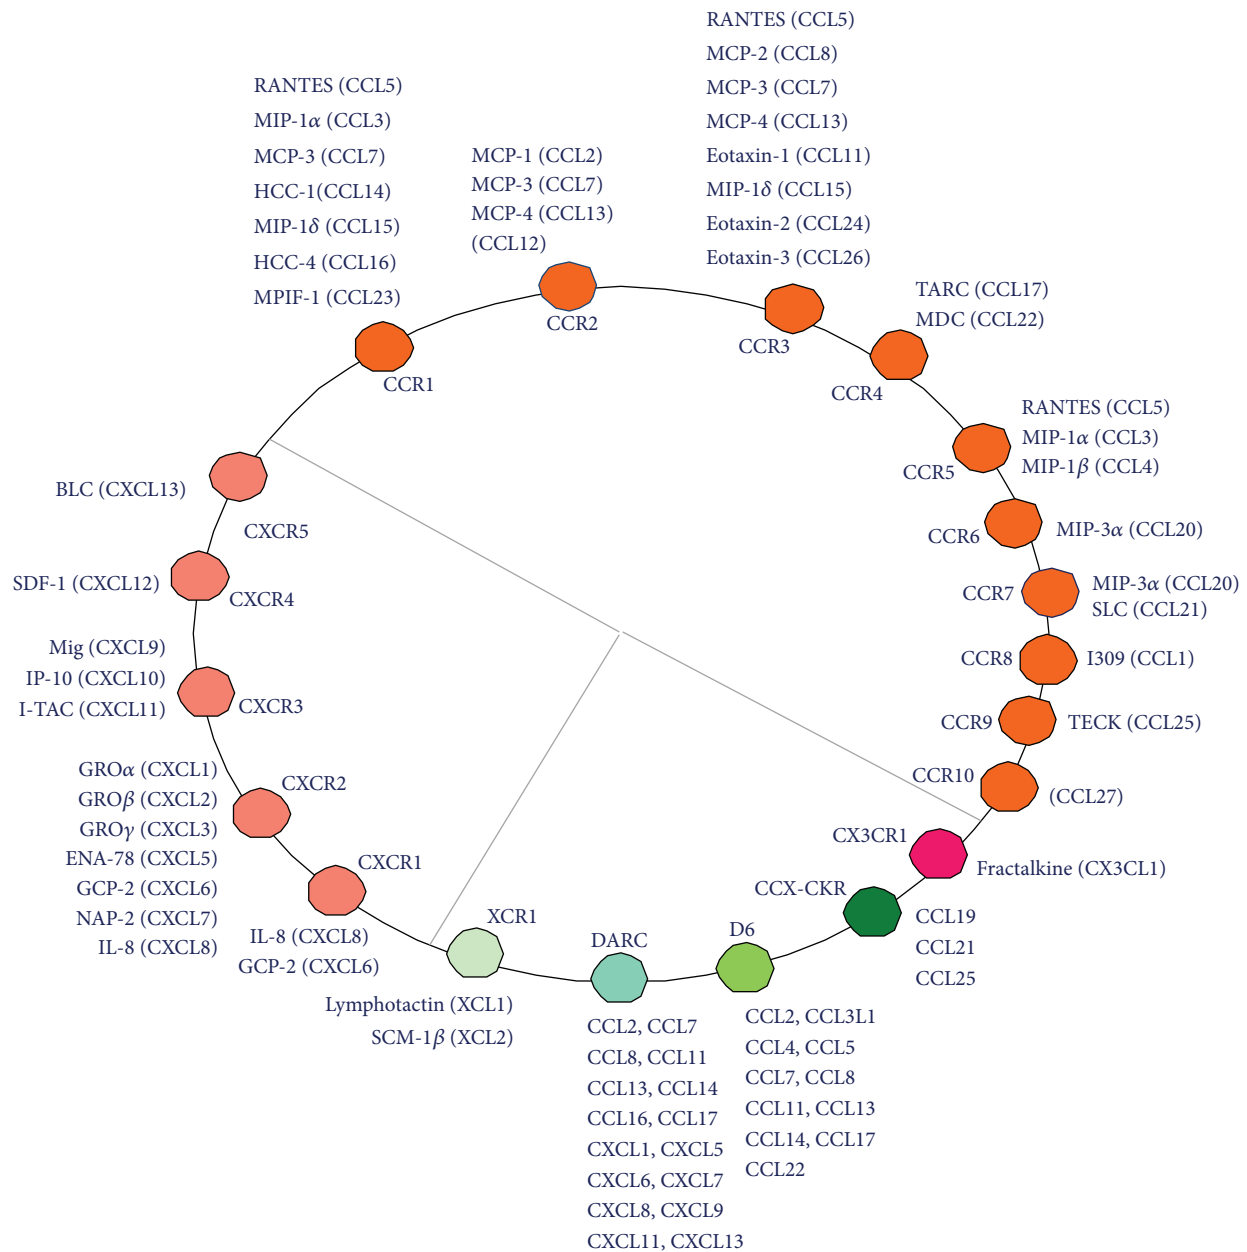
RANTES (CCL5)
MCP-2 (CCL8)
MCP-3 (CCL7)
MCP-4 (CCL13)
Eotaxin-1 (CCL11)
MIP-1$\delta$ (CCL15)
Eotaxin-2 (CCL24)
Eotaxin-3 (CCL26)

RANTES (CCL5)
MIP-1$\alpha$ (CCL3)
MCP-3 (CCL7)
HCC-1(CCL14)
MIP-1$\delta$ (CCL15)
HCC-4 (CCL16)
MPIF-1 (CCL23)

MCP-1 (CCL2)
MCP-3 (CCL7)
MCP-4 (CCL13)
(CCL12)

CCR2

CCR3

TARC (CCL17)
MDC (CCL22)

CCR1

CCR4

RANTES (CCL5)
MIP-1$\alpha$ (CCL3)
MIP-1$\beta$ (CCL4)

CCR5

BLC (CXCL13)

CXCR5

CCR6

MIP-3$\alpha$ (CCL20)

SDF-1 (CXCL12)

CXCR4

CCR7

MIP-3$\alpha$ (CCL20)
SLC (CCL21)

Mig (CXCL9)
IP-10 (CXCL10)
I-TAC (CXCL11)

CXCR3

CCR8

I309 (CCL1)

CCR9

TECK (CCL25)

GRO$\alpha$ (CXCL1)
GRO$\beta$ (CXCL2)
GRO$\gamma$ (CXCL3)
ENA-78 (CXCL5)
GCP-2 (CXCL6)
NAP-2 (CXCL7)
IL-8 (CXCL8)

CXCR2

CCR10

(CCL27)

CX3CR1

Fractalkine (CX3CL1)

CXCR1

IL-8 (CXCL8)
GCP-2 (CXCL6)

CCX-CKR

CCL19
CCL21
CCL25

XCR1

DARC

D6

Lymphotactin (XCL1)
SCM-1$\beta$ (XCL2)

CCL2, CCL7
CCL8, CCL11
CCL13, CCL14
CCL16, CCL17
CXCL1, CXCL5
CXCL6, CXCL7
CXCL8, CXCL9
CXCL11, CXCL13

CCL2, CCL3L1
CCL4, CCL5
CCL7, CCL8
CCL11, CCL13
CCL14, CCL17
CCL22